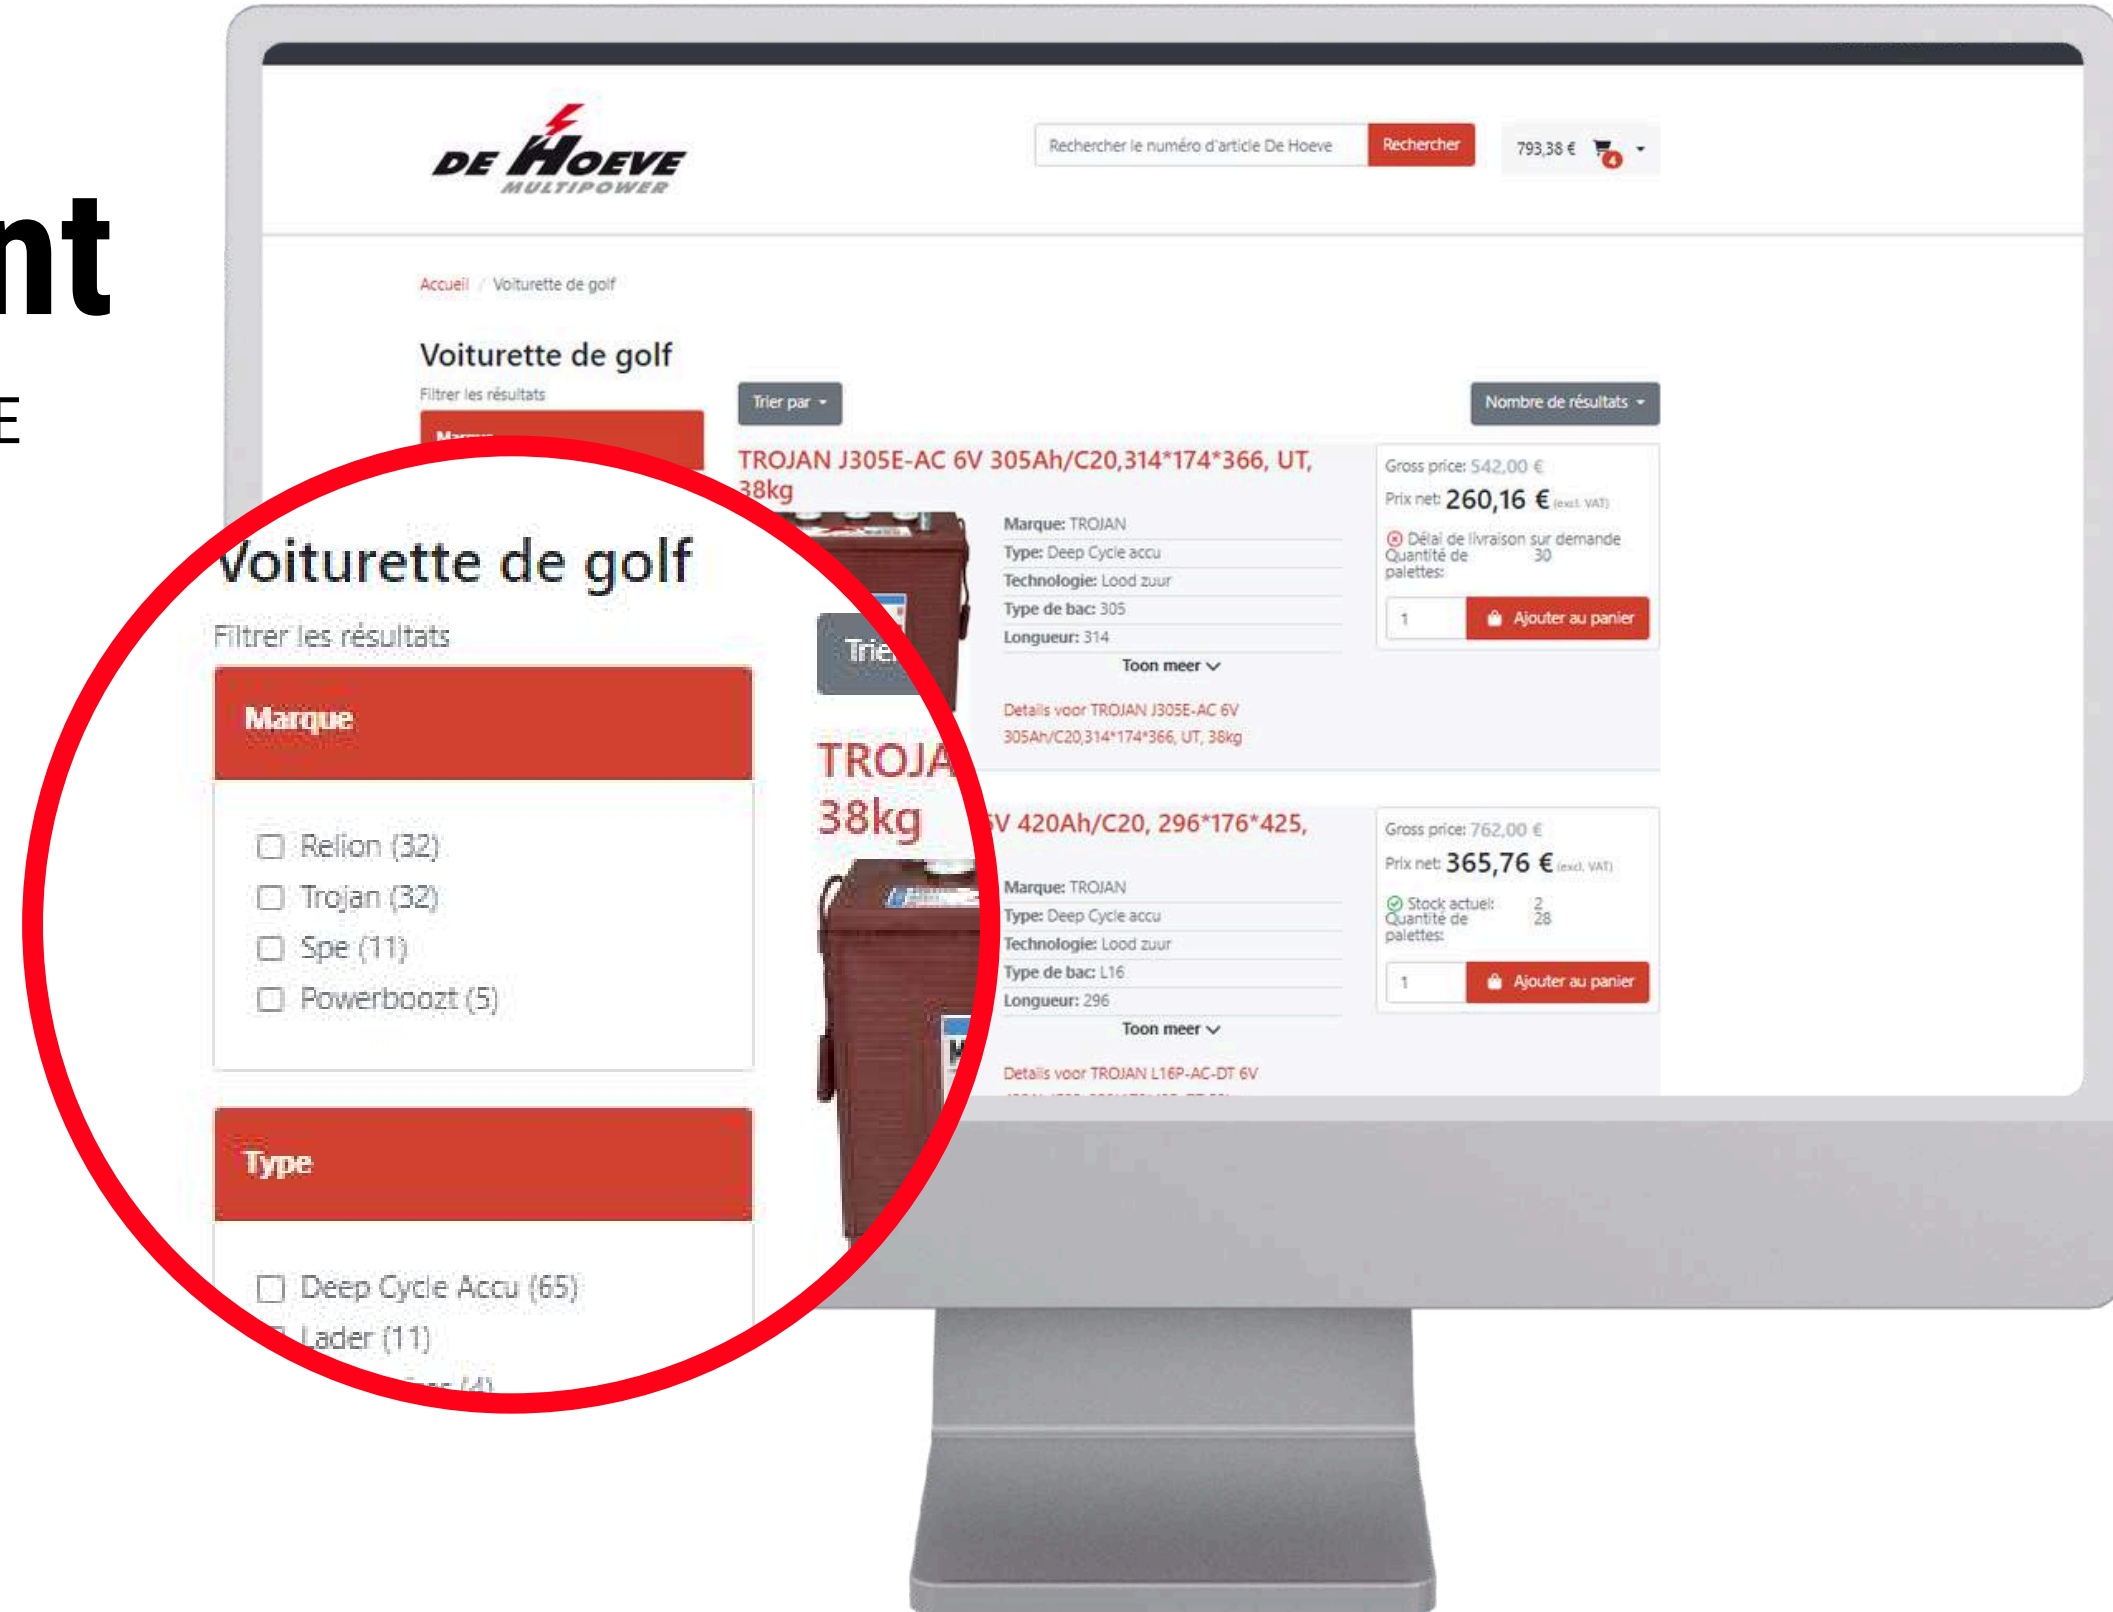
nt

E

DE HOEVE MULTIPOWER

Rechercher le numéro d'article De Hoeve | Rechercher

793,38 €

4

Accueil / Voiturette de golf

Voiturette de golf

Filtrer les résultats

Trier par

Nombre de résultats

TROJAN J305E-AC 6V 305Ah/C20,314*174*366, UT, 38kg

Marque: TROJAN
Type: Deep Cycle accu
Technologie: Lood zuur
Type de bac: 305
Longueur: 314
Toon meer

Details voor TROJAN J305E-AC 6V 305Ah/C20,314*174*366, UT, 38kg

Gross price: 542,00 €
Prix net: 260,16 € (excl. VAT)
Délai de livraison sur demande
Quantité de palettes: 30
1
Ajouter au panier

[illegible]V 420Ah/C20, 296*176*425,

Marque: TROJAN
Type: Deep Cycle accu
Technologie: Lood zuur
Type de bac: L16
Longueur: 296
Toon meer

Details voor TROJAN L16P-AC-DT 6V

Gross price: 762,00 €
Prix net: 365,76 € (excl. VAT)
Stock actuel: 2
Quantité de palettes: 28
1
Ajouter au panier

Voiturette de golf

Filtrer les résultats

Marque

Relion (32)
Trojan (32)
Spe (11)
Powerboozt (5)

Type

Deep Cycle Accu (65)
Lader (11)
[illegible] (4)

Trie

TROJA
38kg